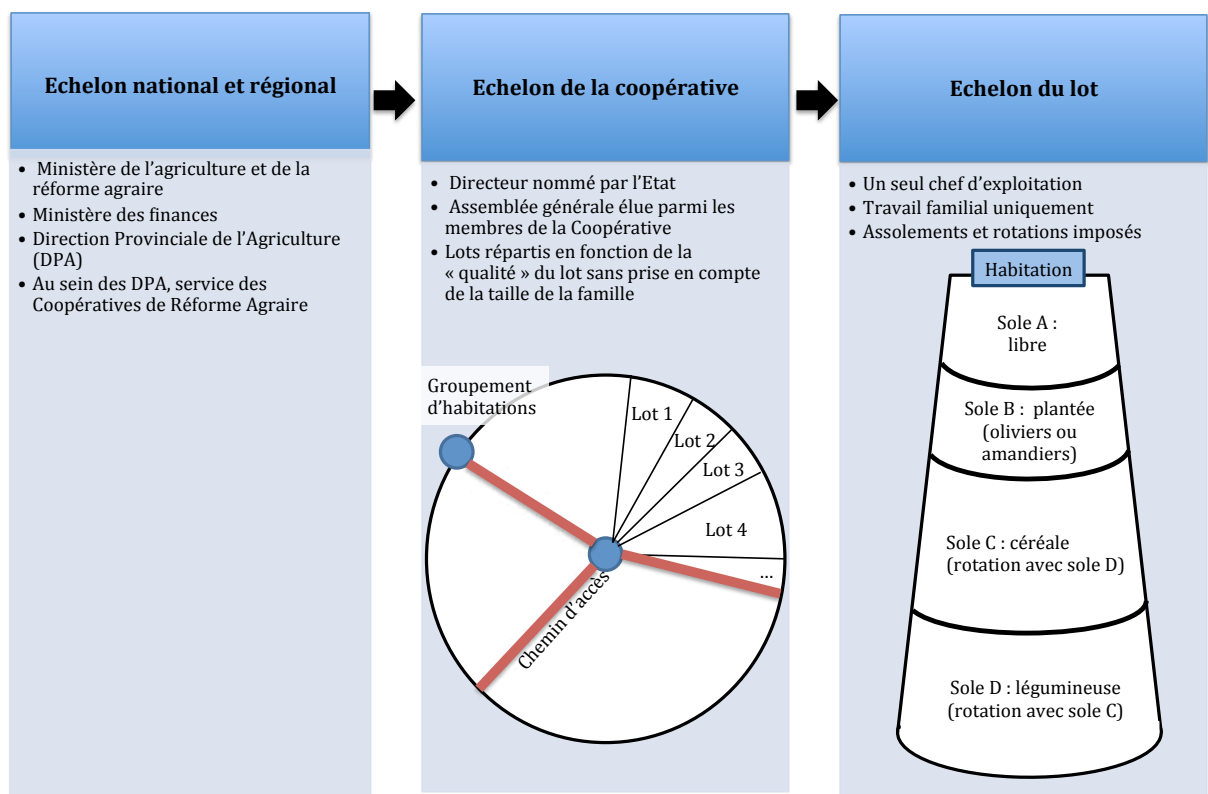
Echelon national et régional

- Ministère de l'agriculture et de la réforme agraire
- Ministère des finances
- Direction Provinciale de l'Agriculture (DPA)
- Au sein des DPA, service des Coopératives de Réforme Agraire

Echelon de la coopérative

- Directeur nommé par l'Etat
- Assemblée générale élue parmi les membres de la Coopérative
- Lots répartis en fonction de la « qualité » du lot sans prise en compte de la taille de la famille

Groupement d'habitations

Lot 1

Lot 2

Lot 3

Lot 4

...

Chemin d'accès

Echelon du lot

- Un seul chef d'exploitation
- Travail familial uniquement
- Assolements et rotations imposés

Habitation

Sole A : libre

Sole B : plantée (oliviers ou amandiers)

Sole C : céréale (rotation avec sole D)

Sole D : légumineuse (rotation avec sole C)